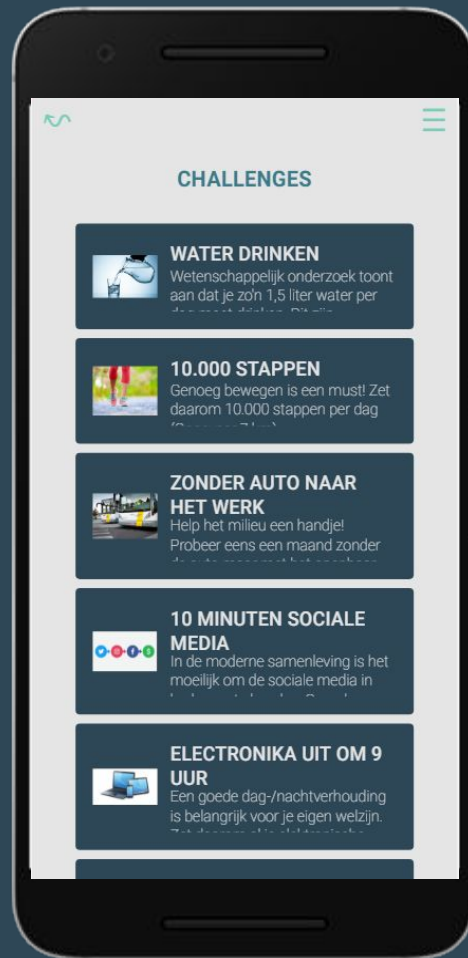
CHALLENGES

WATER DRINKEN
Wetenschappelijk onderzoek toont aan dat je zo'n 1,5 liter water per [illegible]

10.000 STAPPEN
Genoeg bewegen is een must! Zet daarom 10.000 stappen per dag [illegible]

ZONDER AUTO NAAR HET WERK
Help het milieu een handje! Probeer eens een maand zonder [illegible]

10 MINUTEN SOCIALE MEDIA
In de moderne samenleving is het moeilijk om de sociale media in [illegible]

ELECTRONIKA UIT OM 9 UUR
Een goede dag-/nachtverhouding is belangrijk voor je eigen welzijn. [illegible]